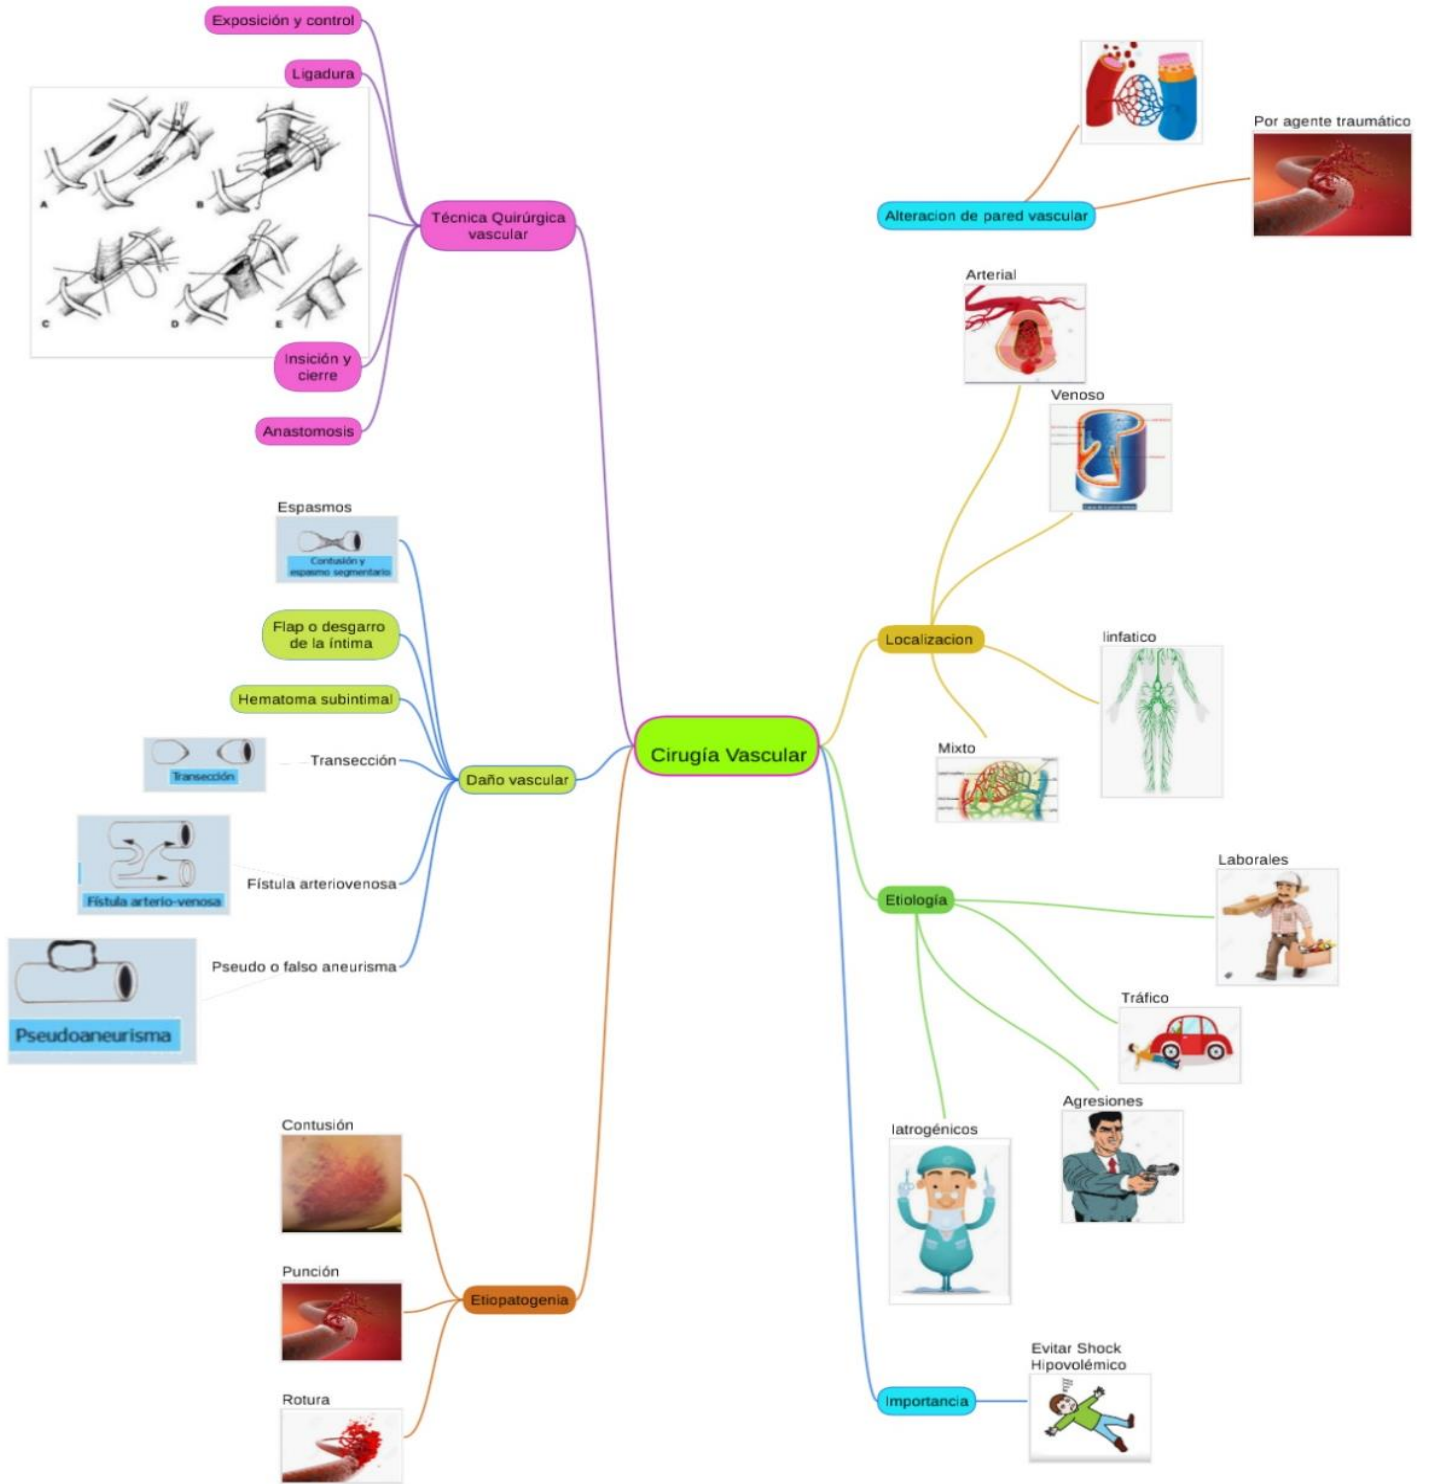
Cirugía Vascular

Técnica Quirúrgica vascular
Exposición y control
Ligadura
A
B
C
D
E
Insición y cierre
Anastomosis

Daño vascular
Espasmos
Contusión y espasmo segmentario
Flap o desgarro de la íntima
Hematoma subintimal
Transección
Transección
Fístula arteriovenosa
Fístula arterio-venosa
Pseudo o falso aneurisma
Pseudoaneurisma

Etiopatogenia
Contusión
Punción
Rotura

Alteracion de pared vascular
Por agente traumático

Localizacion
Arterial
Venoso
linfatico
Mixto

Etiología
Laborales
Tráfico
Agresiones
Iatrogénicos

Importancia
Evitar Shock Hipovolémico